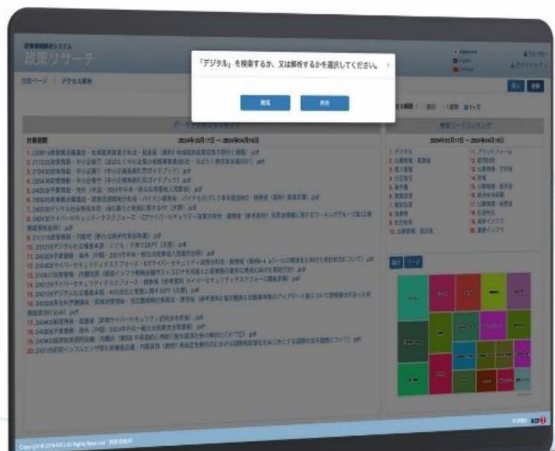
政策情報検索システム
政策リサーチ

「デジタル」を検索するか、又は解析するかを選択してください。

検索

解析

日本語
English
中文

トップページ ＞ アクセス解析

データアクセスランキング

対象期間 2024年03月17日 ～ 2024年04月16日

2024年03月17日 ～ 2024年04月16日

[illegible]

Copyright © 2024 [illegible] All Rights Reserved.